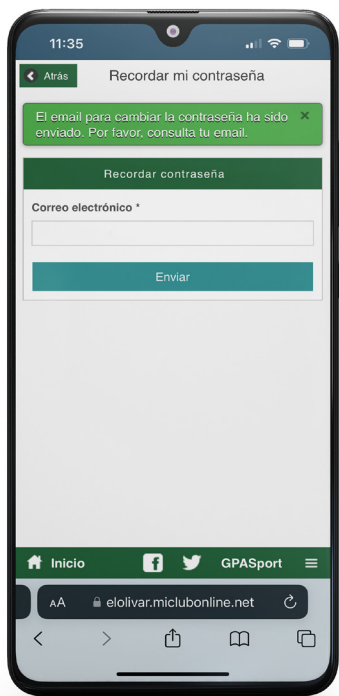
11:35

Atrás

Recordar mi contraseña

El email para cambiar la contraseña ha sido enviado. Por favor, consulta tu email.

×

Recordar contraseña

Correo electrónico *

Enviar

Inicio

GPASport

AA

elolivar.miclubonline.net